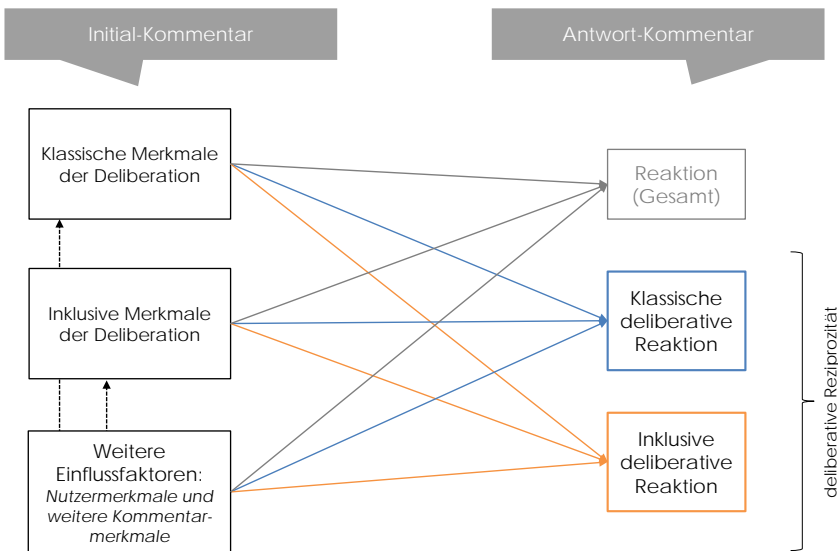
Initial-Kommentar

Antwort-Kommentar

Klassische Merkmale der Deliberation

Inklusive Merkmale der Deliberation

Weitere Einflussfaktoren: *Nutzermerkmale und weitere Kommentar-merkmale*

Reaktion (Gesamt)

Klassische deliberative Reaktion

Inklusive deliberative Reaktion

deliberative Reziprozität